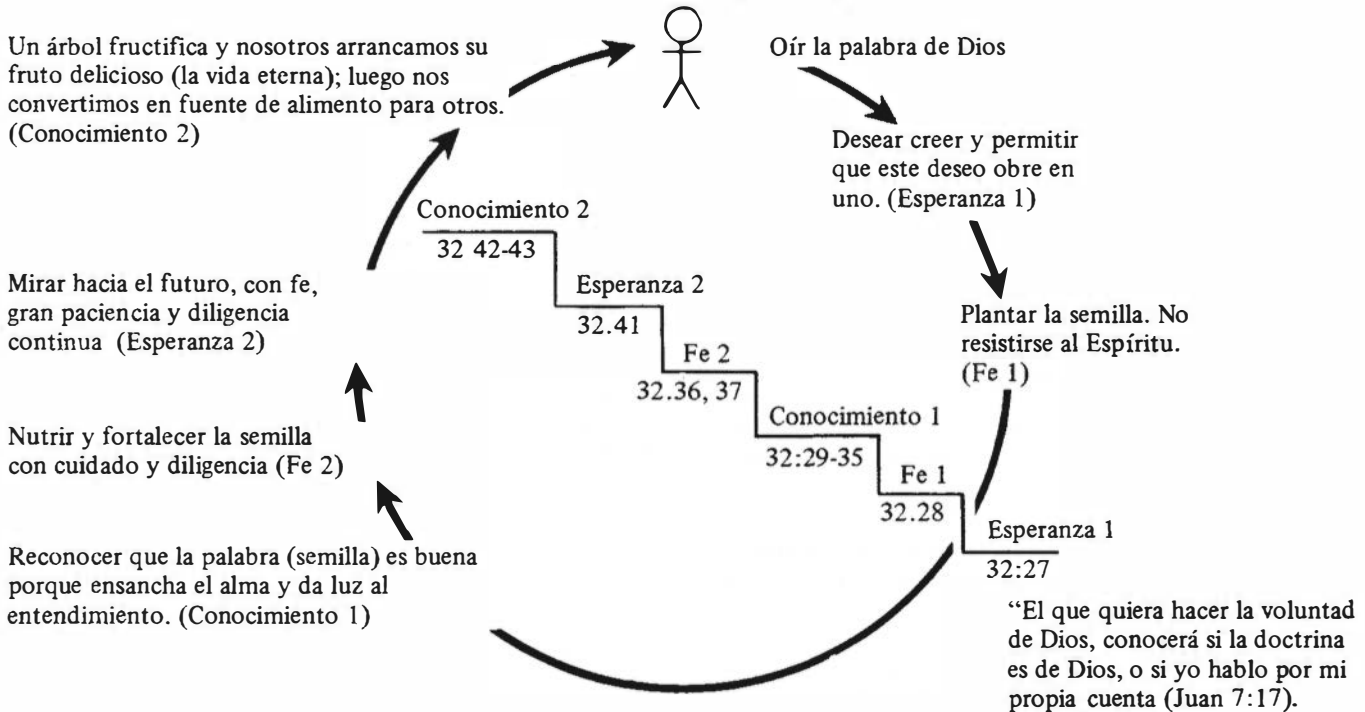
Oír la palabra de Dios

Desear creer y permitir que este deseo obre en uno. (Esperanza 1)

Plantar la semilla. No resistirse al Espíritu. (Fe 1)

"El que quiera hacer la voluntad de Dios, conocerá si la doctrina es de Dios, o si yo hablo por mi propia cuenta (Juan 7:17).

Esperanza 1
32:27

Fe 1
32.28

Conocimiento 1
32:29-35

Fe 2
32.36, 37

Esperanza 2
32.41

Conocimiento 2
32 42-43

Reconocer que la palabra (semilla) es buena porque ensancha el alma y da luz al entendimiento. (Conocimiento 1)

Nutrir y fortalecer la semilla con cuidado y diligencia (Fe 2)

Mirar hacia el futuro, con fe, gran paciencia y diligencia continua (Esperanza 2)

Un árbol fructifica y nosotros arrancamos su fruto delicioso (la vida eterna); luego nos convertimos en fuente de alimento para otros. (Conocimiento 2)